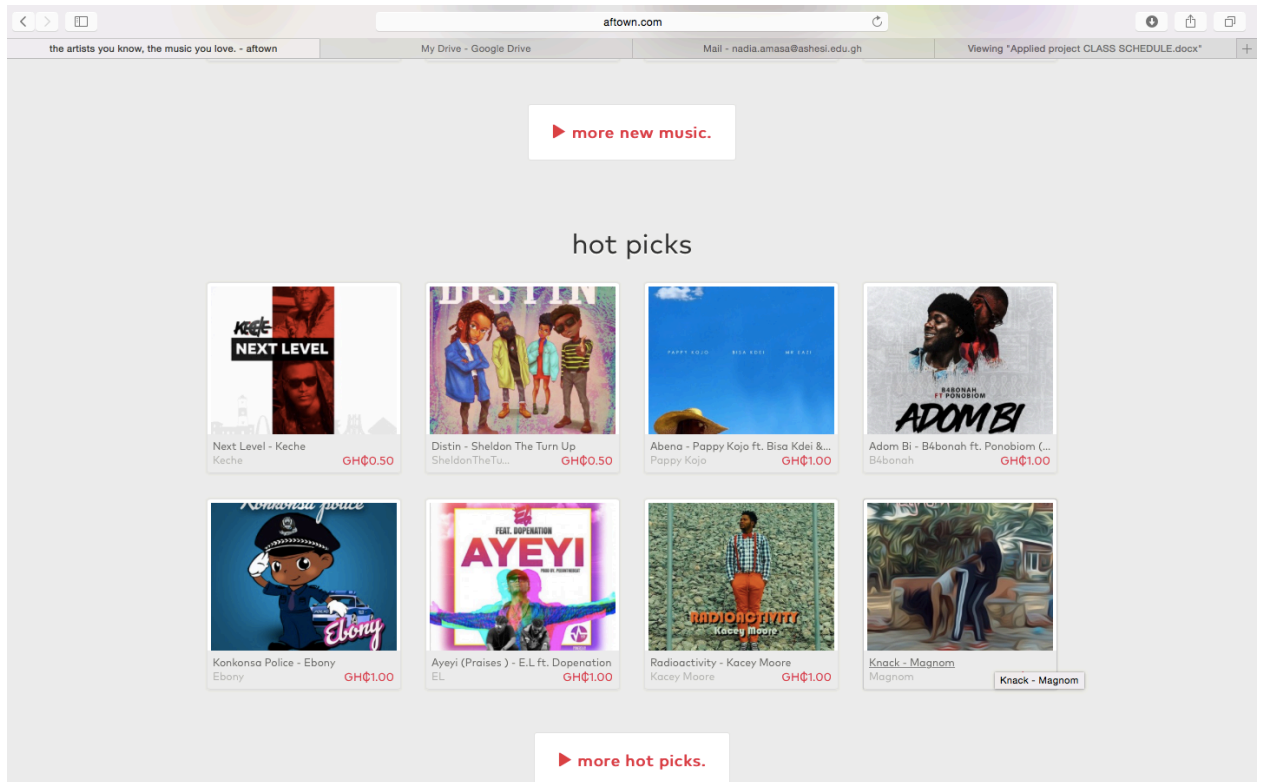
aftown.com

the artists you know, the music you love. - aftown | My Drive - Google Drive | Mail - nadia.amasa@ashesi.edu.gh | Viewing "Applied project CLASS SCHEDULE.docx"

▶ more new music.

hot picks

KECHE NEXT LEVEL
Next Level - Keche
Keche GH₵0.50

DISTIN
Distin - Sheldon The Turn Up
SheldonTheTu... GH₵0.50

PAPPY KOJO BISA KDEI MR EAZI
Abena - Pappy Kojo ft. Bisa Kdei &...
Pappy Kojo GH₵1.00

B4BONAH FT PONOBIOM ADOM BI
Adom Bi - B4bonah ft. Ponobiom (...
B4bonah GH₵1.00

Konkonsa Police Ebony
Konkonsa Police - Ebony
Ebony GH₵1.00

EL FEAT. DOPENATION AYEYI
Ayeyi (Praises ) - E.L ft. Dopenation
EL GH₵1.00

RADIOACTIVITY Kacey Moore
Radioactivity - Kacey Moore
Kacey Moore GH₵1.00

Knack - Magnom
Magnom
Knack - Magnom

▶ more hot picks.